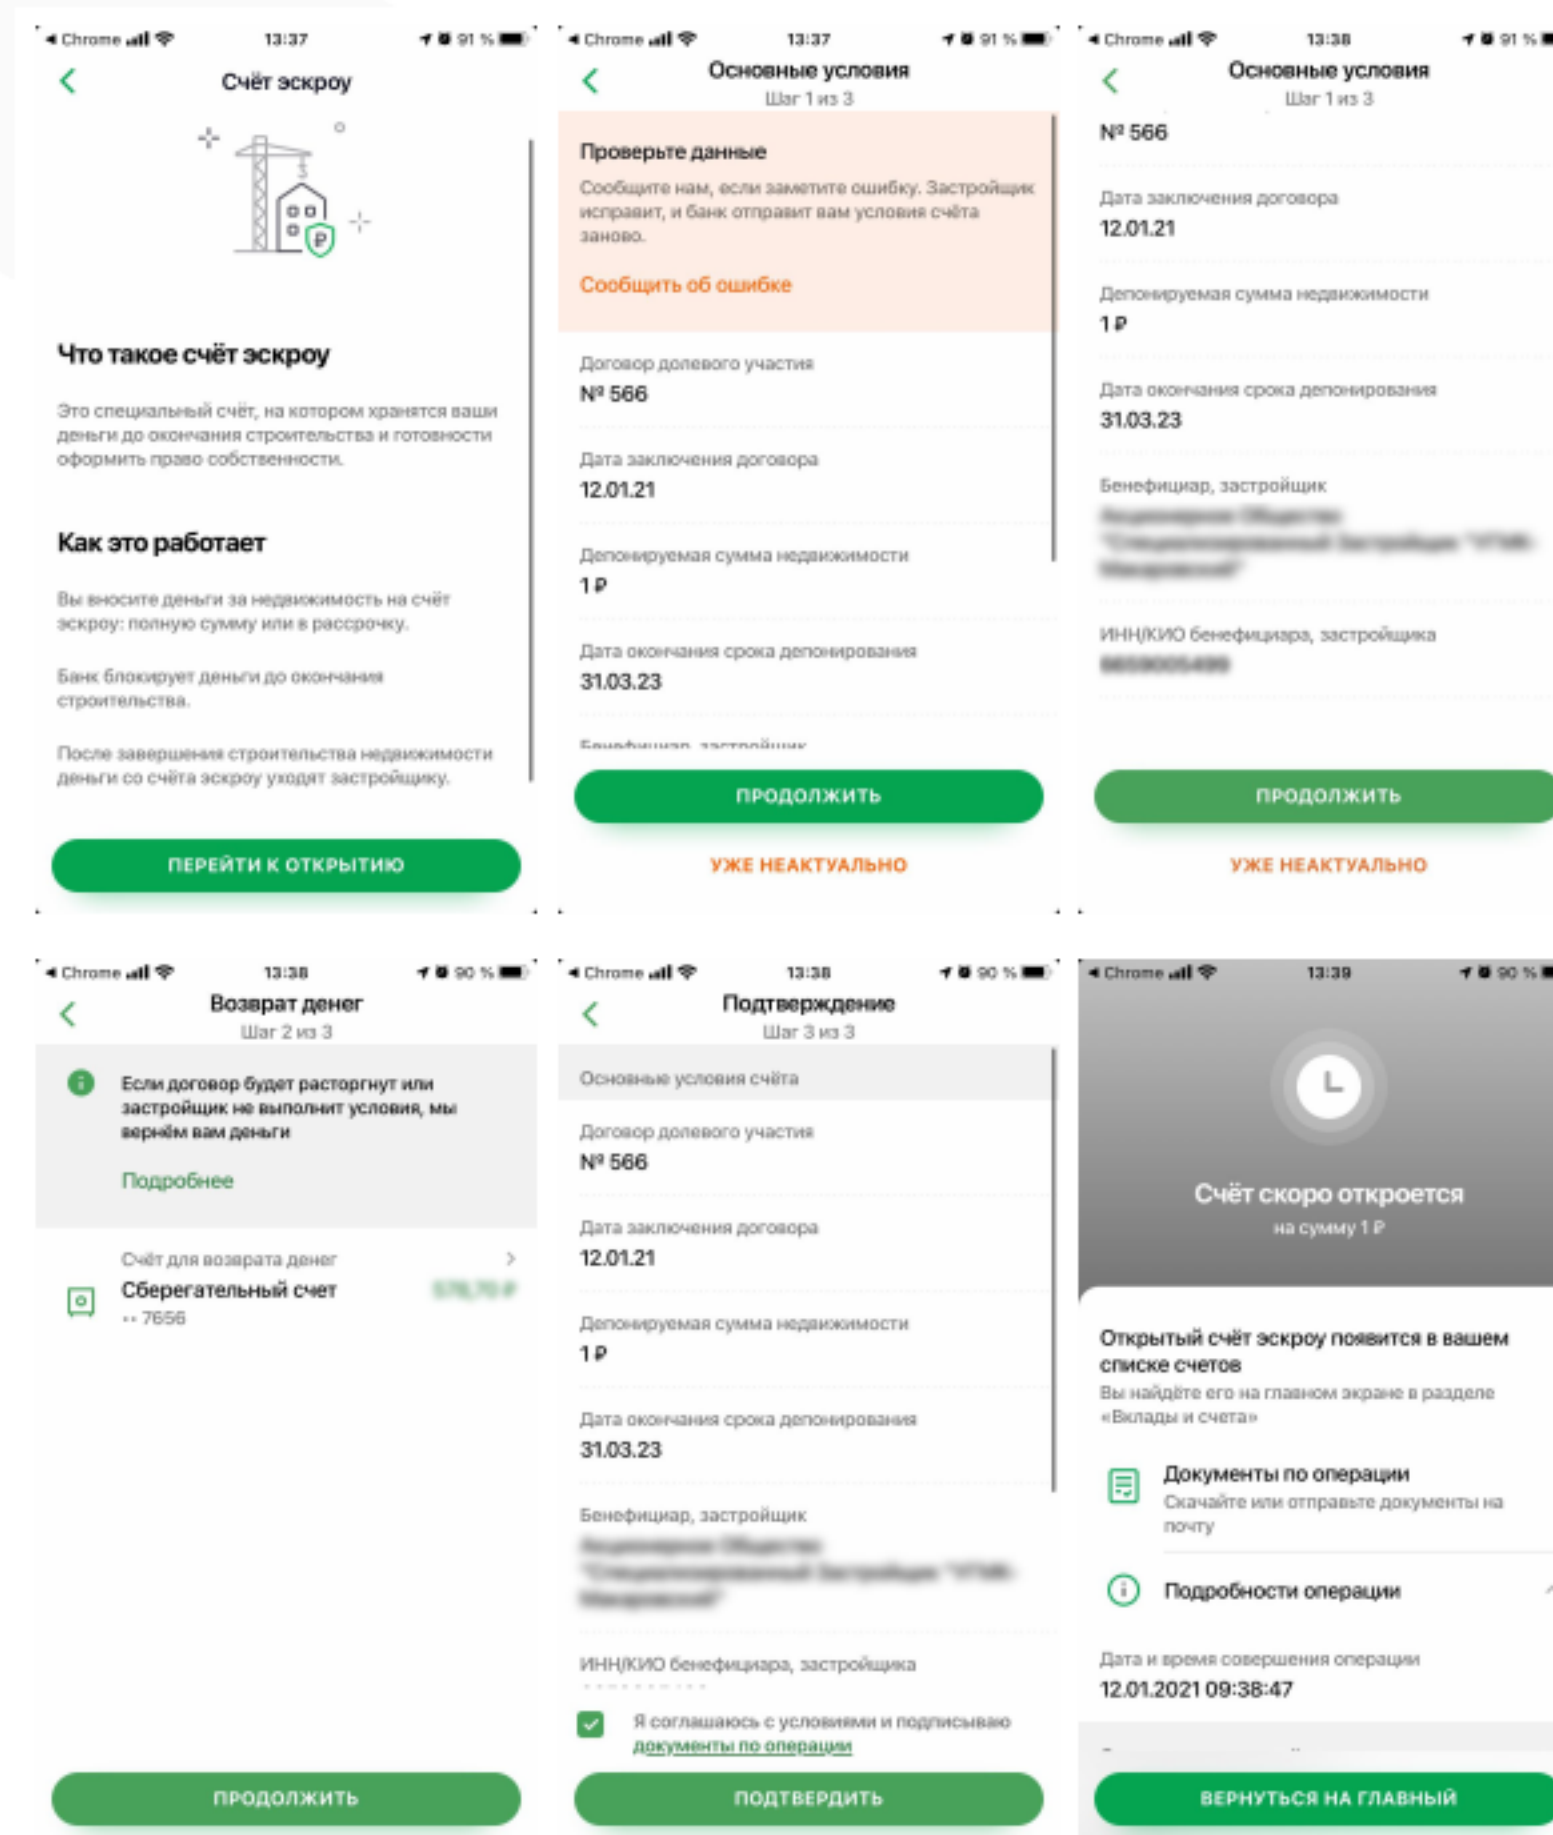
◂ Chrome 13:37 91 %

Счёт эскроу

Что такое счёт эскроу

Это специальный счёт, на котором хранятся ваши деньги до окончания строительства и готовности оформить право собственности.

Как это работает

Вы вносите деньги за недвижимость на счёт эскроу: полную сумму или в рассрочку.

Банк блокирует деньги до окончания строительства.

После завершения строительства недвижимости деньги со счёта эскроу уходят застройщику.

ПЕРЕЙТИ К ОТКРЫТИЮ

◂ Chrome 13:37 91 %

Основные условия
Шаг 1 из 3

Проверьте данные

Сообщите нам, если заметите ошибку. Застройщик исправит, и банк отправит вам условия счёта заново.

Сообщить об ошибке

Договор долевого участия
№ 566

Дата заключения договора
12.01.21

Депонируемая сумма недвижимости
1 ₽

Дата окончания срока депонирования
31.03.23

Бенефициар, застройщик

ПРОДОЛЖИТЬ

УЖЕ НЕАКТУАЛЬНО

◂ Chrome 13:38 91 %

Основные условия
Шаг 1 из 3

№ 566

Дата заключения договора
12.01.21

Депонируемая сумма недвижимости
1 ₽

Дата окончания срока депонирования
31.03.23

Бенефициар, застройщик
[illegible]

ИНН/КИО бенефициара, застройщика
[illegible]

ПРОДОЛЖИТЬ

УЖЕ НЕАКТУАЛЬНО

◂ Chrome 13:38 90 %

Возврат денег
Шаг 2 из 3

Если договор будет расторгнут или застройщик не выполнит условия, мы вернём вам деньги

Подробнее

Счёт для возврата денег
Сберегательный счет
•• 7656
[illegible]

ПРОДОЛЖИТЬ

◂ Chrome 13:38 90 %

Подтверждение
Шаг 3 из 3

Основные условия счёта

Договор долевого участия
№ 566

Дата заключения договора
12.01.21

Депонируемая сумма недвижимости
1 ₽

Дата окончания срока депонирования
31.03.23

Бенефициар, застройщик
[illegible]

ИНН/КИО бенефициара, застройщика

Я соглашаюсь с условиями и подписываю документы по операции

ПОДТВЕРДИТЬ

◂ Chrome 13:39 90 %

Счёт скоро откроется
на сумму 1 ₽

Открытый счёт эскроу появится в вашем списке счетов
Вы найдёте его на главном экране в разделе «Вклады и счета»

Документы по операции
Скачайте или отправьте документы на почту

Подробности операции

Дата и время совершения операции
12.01.2021 09:38:47

ВЕРНУТЬСЯ НА ГЛАВНЫЙ